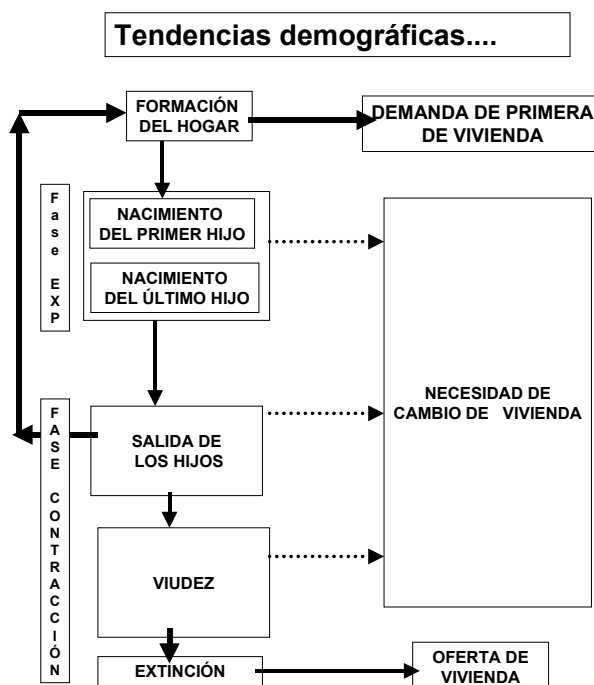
Tendencias demográficas....

FORMACIÓN DEL HOGAR

DEMANDA DE PRIMERA DE VIVIENDA

Fase EXP

NACIMIENTO DEL PRIMER HIJO

NACIMIENTO DEL ÚLTIMO HIJO

NECESIDAD DE CAMBIO DE VIVIENDA

FASE CONTRACCIÓN

SALIDA DE LOS HIJOS

VIUDEZ

EXTINCIÓN

OFERTA DE VIVIENDA